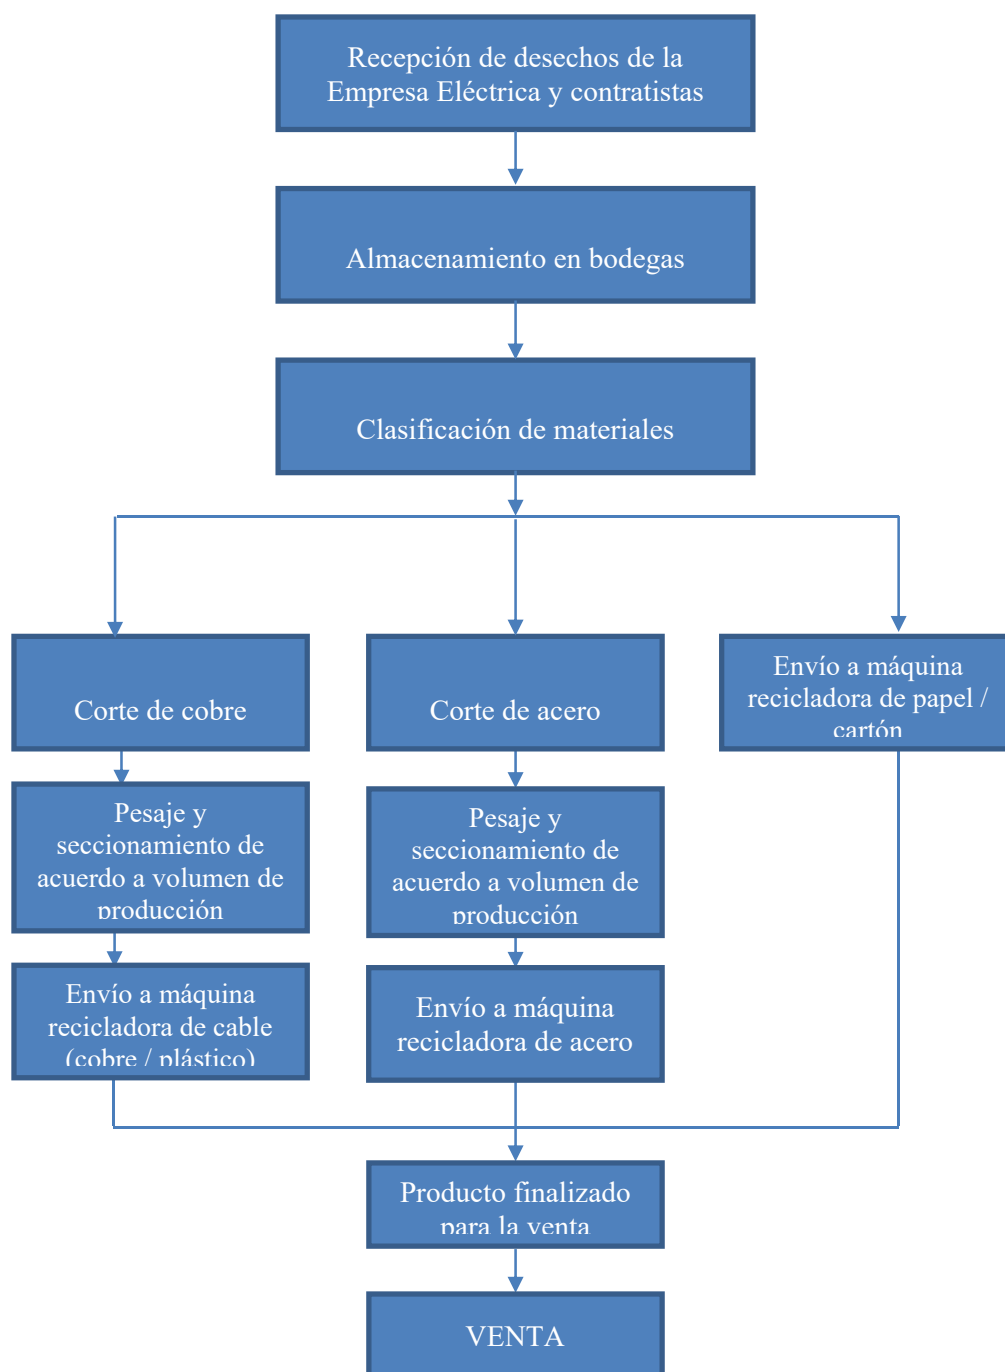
Recepción de desechos de la Empresa Eléctrica y contratistas

Almacenamiento en bodegas

Clasificación de materiales

Corte de cobre

Pesaje y seccionamiento de acuerdo a volumen de producción

Envío a máquina recicladora de cable (cobre / plástico)

Corte de acero

Pesaje y seccionamiento de acuerdo a volumen de producción

Envío a máquina recicladora de acero

Envío a máquina recicladora de papel / cartón

Producto finalizado para la venta

VENTA